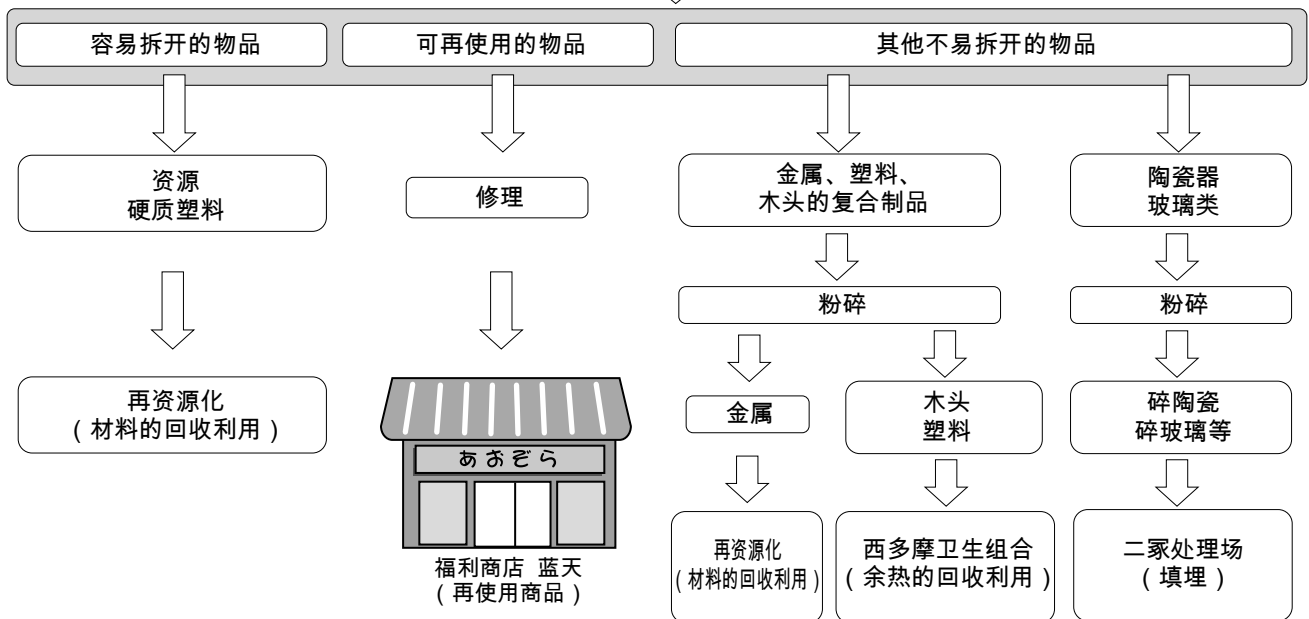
容易拆开的物品

可再使用的物品

其他不易拆开的物品

资源
硬质塑料

修理

金属、塑料、
木头的复合制品

陶瓷器
玻璃类

粉碎

粉碎

再资源化
（材料的回收利用）

あおぞら

金属

木头
塑料

碎陶瓷
碎玻璃等

再资源化
（材料的回收利用）

西多摩卫生组合
（余热的回收利用）

二冢处理场
（填埋）

福利商店 蓝天
（再使用商品）